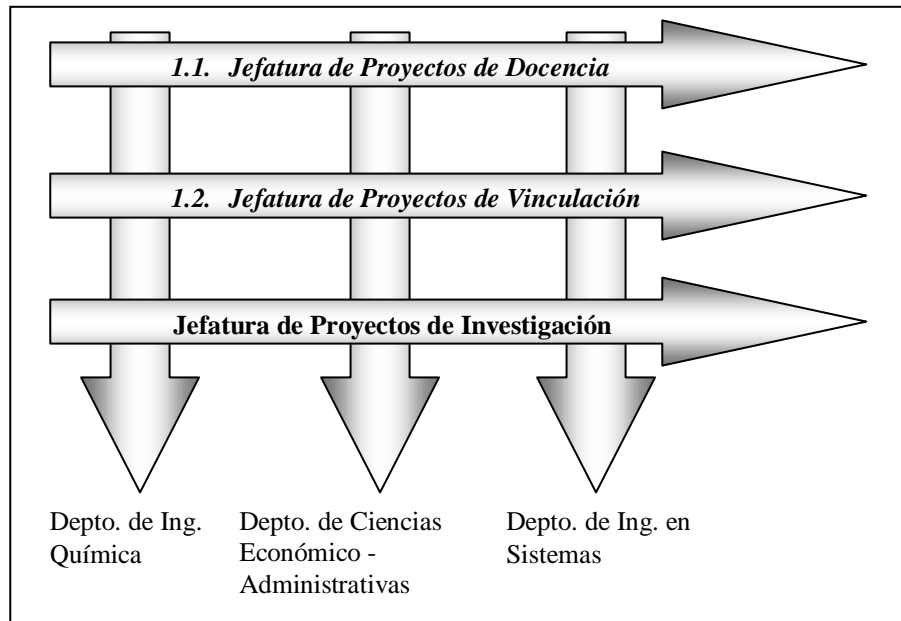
1.1. Jefatura de Proyectos de Docencia

1.2. Jefatura de Proyectos de Vinculación

Jefatura de Proyectos de Investigación

Depto. de Ing. Química

Depto. de Ciencias Económico - Administrativas

Depto. de Ing. en Sistemas